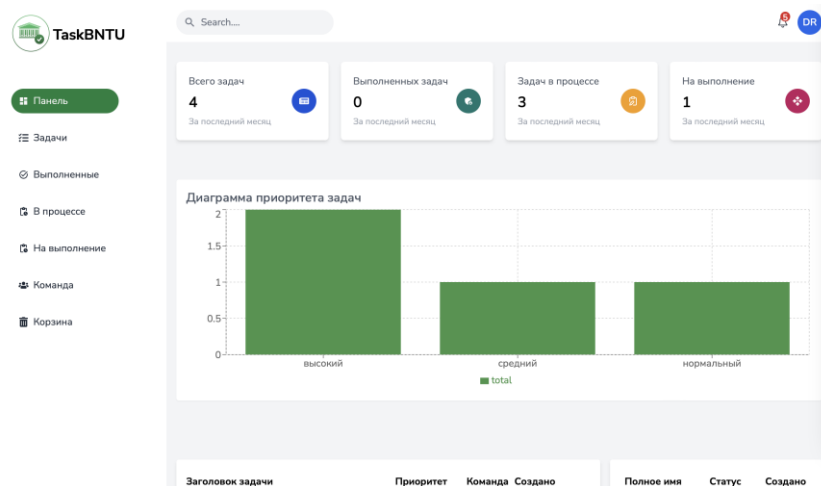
TaskBNTU

Search....

5

DR

Панель

Задачи

Выполненные

В процессе

На выполнение

Команда

Корзина

Всего задач
4
За последний месяц

Выполненных задач
0
За последний месяц

Задач в процессе
3
За последний месяц

На выполнение
1
За последний месяц

Диаграмма приоритета задач

2
1.5
1
0.5
0

высокий
средний
нормальный

total

| Заголовок задачи | Приоритет | Команда | Создано |
|---|---|---|---|

| Полное имя | Статус | Создано |
|---|---|---|